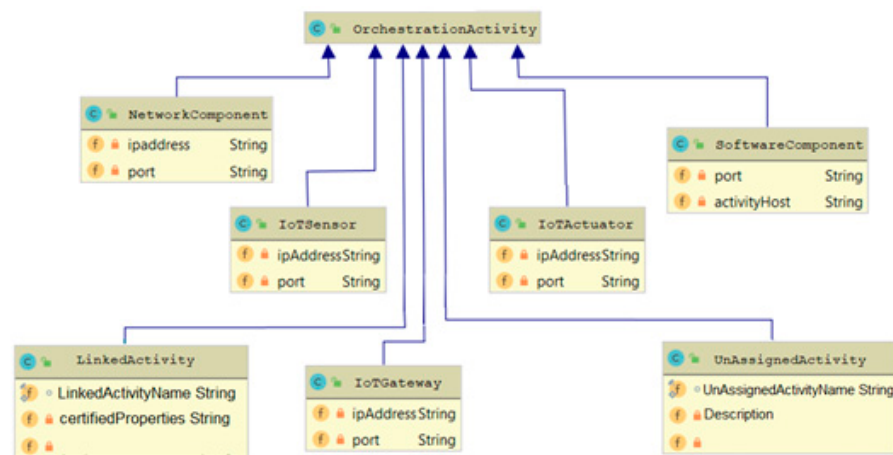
OrchestrationActivity

NetworkComponent
f ipaddress String
f port String

SoftwareComponent
f port String
f activityHost String

IoTSensor
f ipAddressString
f port String

IoTActuator
f ipAddressString
f port String

LinkedActivity
f LinkedActivityName String
f certifiedProperties String
f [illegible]

IoTGateway
f ipAddressString
f port String

UnAssignedActivity
f UnAssignedActivityName String
f Description
f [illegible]